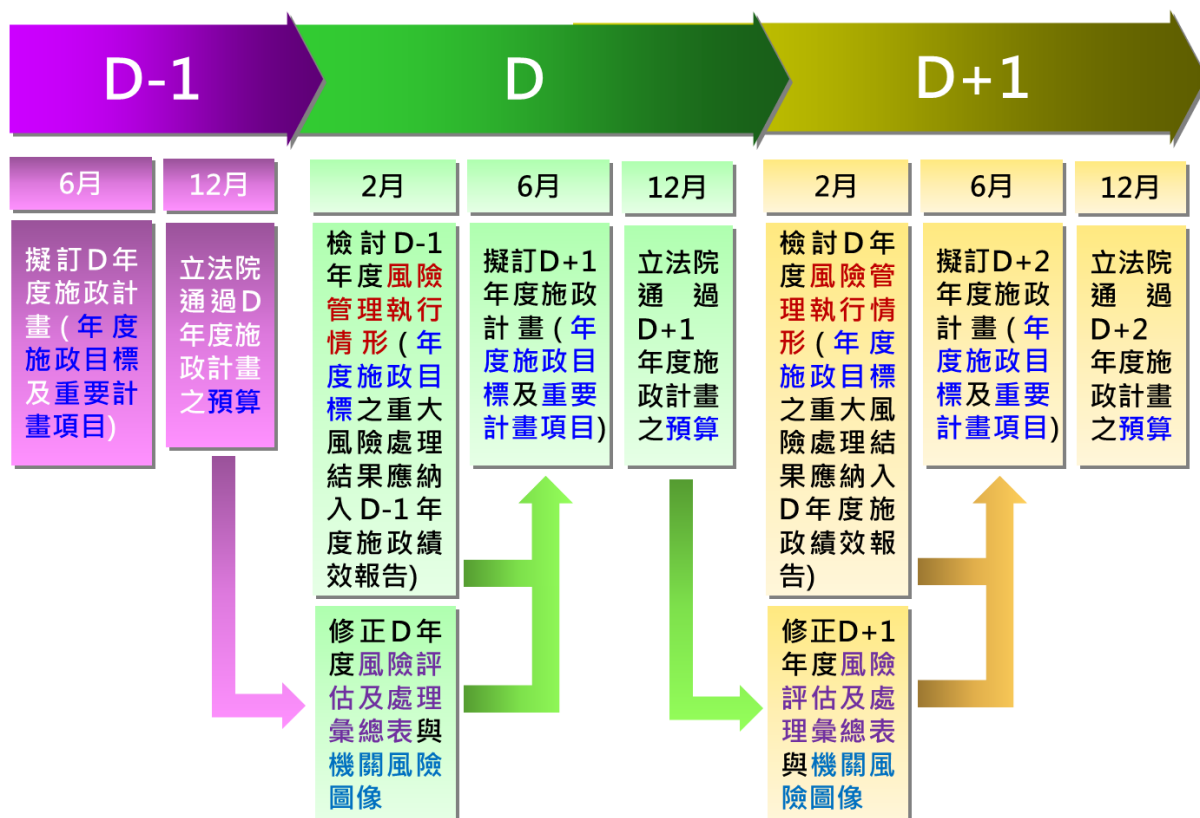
D-1

D

D+1

6月

擬訂D年度施政計畫(年度施政目標及重要計畫項目)

12月

立法院通過D年度施政計畫之預算

2月

檢討D-1年度風險管理執行情形(年度施政目標之重大風險處理結果應納入D-1年度施政績效報告)

修正D年度風險評估及處理彙總表與機關風險圖像

6月

擬訂D+1年度施政計畫(年度施政目標及重要計畫項目)

12月

立法院通過D+1年度施政計畫之預算

2月

檢討D年度風險管理執行情形(年度施政目標之重大風險處理結果應納入D年度施政績效報告)

修正D+1年度風險評估及處理彙總表與機關風險圖像

6月

擬訂D+2年度施政計畫(年度施政目標及重要計畫項目)

12月

立法院通過D+2年度施政計畫之預算